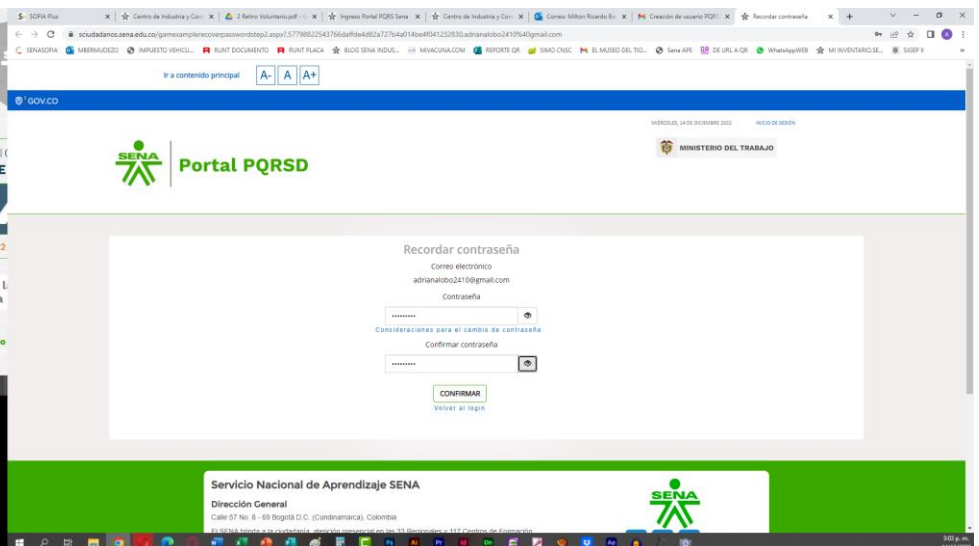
SOFIA Plus | Centro de Industria y Con | 2 Retiro Voluntario.pdf | Ingreso Portal PQRS Sena | Centro de Industria y Con | Correo: Milton Ricardo Be | Creación de usuario PQRS | Recordar contraseña

sciudadanos.sena.edu.co/gamexamplerecoverpasswordstep2.aspx?,57798822543766daffde4d82a727b4a014be4f041232830,adrianalobo2410%40gmail.com

SENASOFIA | MBERMUDEZO | IMPUESTO VEHICU... | RUNT DOCUMENTO | RUNT PLACA | BLOG SENA INDUS... | MIVACUNA.COM | REPORTE QR | SIMO CNSC | EL MUSEO DEL TIO... | Sena APE | DE URL A QR | WhatsAppWEB | MI INVENTARIO.SE... | SIGEP II

Ir a contenido principal A- A A+

GOV.CO

MIÉRCOLES, 14 DE DICIEMBRE 2022 INICIO DE SESIÓN

SENA Portal PQRSD

MINISTERIO DEL TRABAJO

Recordar contraseña

Correo electrónico

adrianalobo2410@gmail.com

Contraseña

.........

Consideraciones para el cambio de contraseña.

Confirmar contraseña

.........

CONFIRMAR

Volver al login

Servicio Nacional de Aprendizaje SENA

Dirección General

Calle 57 No. 8 - 69 Bogotá D.C. (Cundinamarca), Colombia

El SENA brinda a la ciudadanía, atención presencial en las 33 Regionales y 117 Centros de Formación

SENA

3:03 p. m.